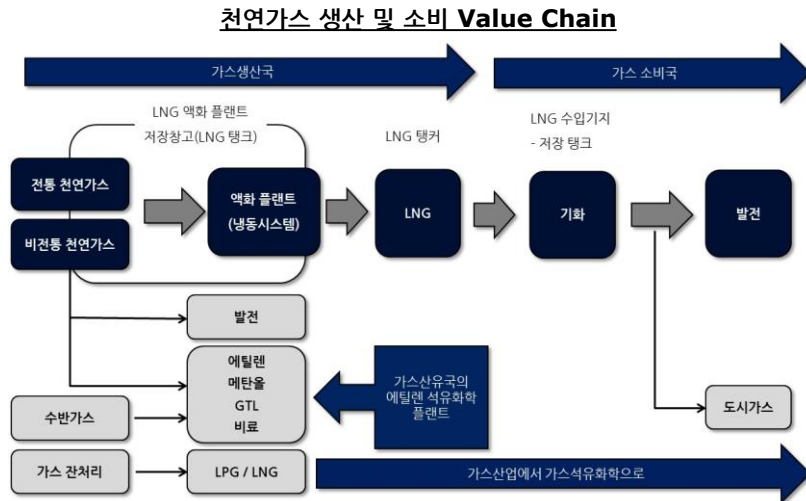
천연가스 생산 및 소비 Value Chain

가스생산국

가스 소비국

LNG 액화 플랜트
저장창고(LNG 탱크)

LNG 탱커

LNG 수입기지
- 저장 탱크

전통 천연가스

비전통 천연가스

액화 플랜트
(냉동시스템)

LNG

기화

발전

발전

에틸렌
메탄올
GTL
비료

가스산유국의
에틸렌 석유화학
플랜트

수반가스

도시가스

가스 잔처리

LPG / LNG

가스산업에서 가스석유화학으로